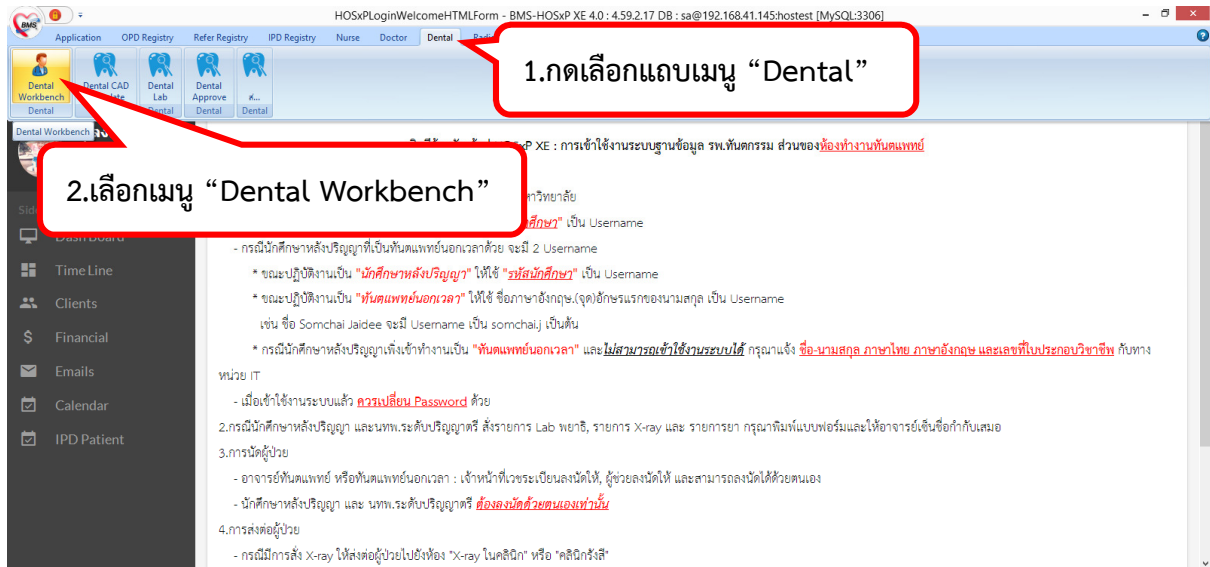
HOSxPLoginWelcomeHTMLForm - BMS-HOSxP XE 4.0 : 4.59.2.17 DB : sa@192.168.41.145:hostest [MySQL:3306]

Application OPD Registry Refer Registry IPD Registry Nurse Doctor Dental Radi

Dental Workbench Dental CAD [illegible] Dental Lab Dental Approve K... Dental Dental Dental Dental

Dental Workbench

1.กดเลือกแถบเมนู “Dental”

2.เลือกเมนู “Dental Workbench”

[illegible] HOSxP XE : การเข้าใช้งานระบบฐานข้อมูล รพ.ทันตกรรม ส่วนของห้องทำงานทันตแพทย์

Sid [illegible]

Dash Board

Time Line

Clients

Financial

Emails

Calendar

IPD Patient

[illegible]าวิทยาลัย

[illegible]ศึกษา" เป็น Username

- กรณีนักศึกษาหลังปริญญาที่เป็นทันตแพทย์นอกเวลาด้วย จะมี 2 Username

* ขณะปฏิบัติงานเป็น "นักศึกษาหลังปริญญา" ให้ใช้ "รหัสนักศึกษา" เป็น Username

* ขณะปฏิบัติงานเป็น "ทันตแพทย์นอกเวลา" ให้ใช้ ชื่อภาษาอังกฤษ.(จุด)อักษรแรกของนามสกุล เป็น Username

เช่น ชื่อ Somchai Jaidee จะมี Username เป็น somchai.j เป็นต้น

* กรณีนักศึกษาหลังปริญญาเพิ่งเข้าทำงานเป็น "ทันตแพทย์นอกเวลา" และไม่สามารถเข้าใช้งานระบบได้ กรุณาแจ้ง ชื่อ-นามสกุล ภาษาไทย ภาษาอังกฤษ และเลขที่ใบประกอบวิชาชีพ กับทางหน่วย IT

- เมื่อเข้าใช้งานระบบแล้ว ควรเปลี่ยน Password ด้วย

2.กรณีนักศึกษาหลังปริญญา และนทพ.ระดับปริญญาตรี สั่งรายการ Lab พยาธิ, รายการ X-ray และ รายการยา กรุณาพิมพ์แบบฟอร์มและให้อาจารย์เซ็นชื่อกำกับเสมอ

3.การนัดผู้ป่วย

- อาจารย์ทันตแพทย์ หรือทันตแพทย์นอกเวลา : เจ้าหน้าที่เวชระเบียนลงนัดให้, ผู้ช่วยลงนัดให้ และสามารถลงนัดได้ด้วยตนเอง

- นักศึกษาหลังปริญญา และ นทพ.ระดับปริญญาตรี ต้องลงนัดด้วยตนเองเท่านั้น

4.การส่งต่อผู้ป่วย

- กรณีมีการสั่ง X-ray ให้ส่งต่อผู้ป่วยไปยังห้อง "X-ray ในคลินิก" หรือ "คลินิกรังสี"